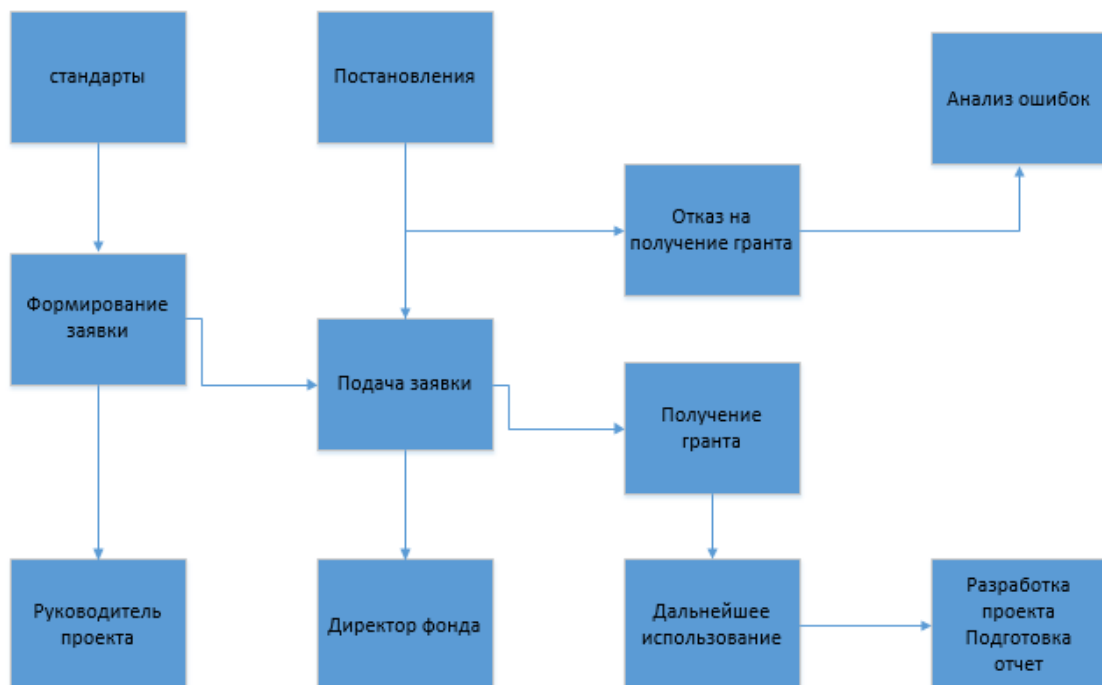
стандарты

Постановления

Анализ ошибок

Отказ на получение гранта

Формирование заявки

Подача заявки

Получение гранта

Руководитель проекта

Директор фонда

Дальнейшее использование

Разработка проекта Подготовка отчет